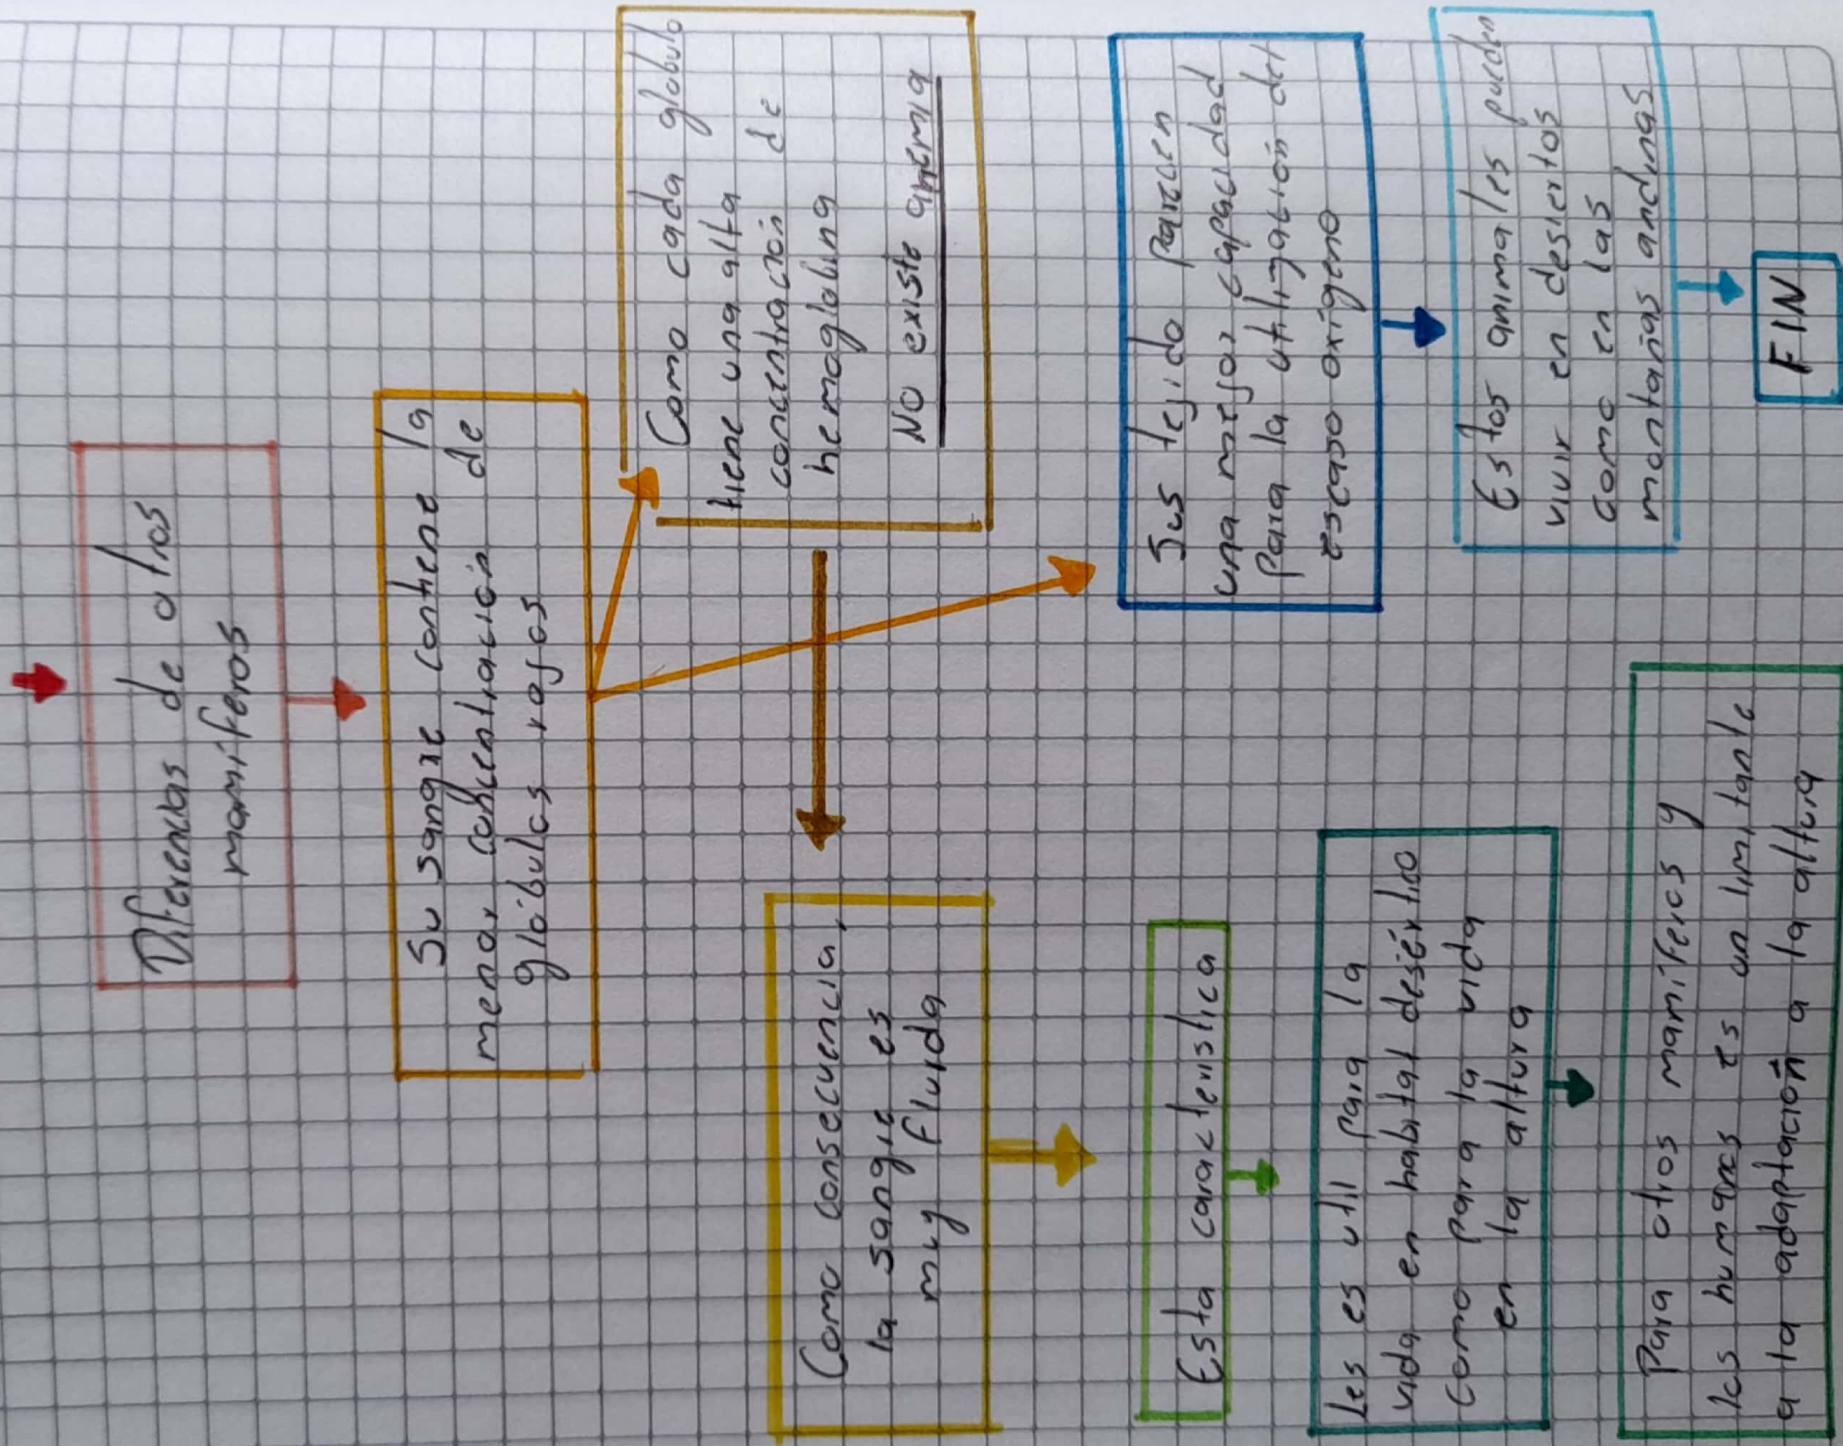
Diferencias de otros mamiferos

Su sangre contiene la menor concentración de glóbulos rojos

Como cada globulo tiene una alta concentración de hemoglobina

No existe anemia

Sus tejido parecen una mejor capacidad para la utilización del escaso oxígeno

Estos animales pueden vivir en desiertos como en las montañas andinas

FIN

Como consecuencia, la sangre es muy fluida

Esta característica

les es util para la vida en habitat desértico como para la vida en la altura

Para otros mamiferos y los humanos es un limitante a la adaptación a la altura